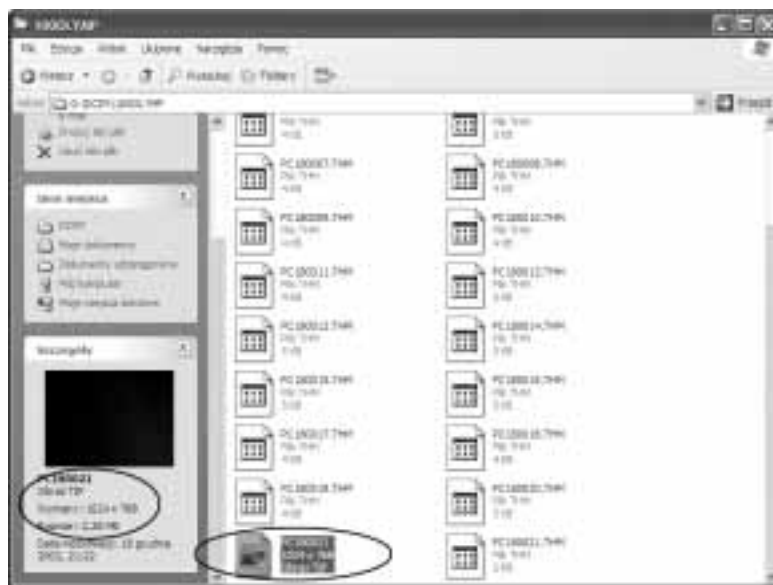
100OLYMP

Plik Edycja Widok Ulubione Narzędzia Pomoc

Wstecz Wyszukaj Foldery

Adres D:\DCIM\100OLYMP

Przejdź

Usuń ten plik

Inne miejsca

DCIM

Moje dokumenty

Dokumenty udostępnione

Mój komputer

Moje miejsca sieciowe

Szczegóły

PC180021
Obraz TIF
Wymiary: 1024 x 768
Rozmiar: 2,30 MB
Data modyfikacji: 18 grudnia 2003, 21:22

PC180007.THM

PC180008.THM

PC180009.THM

PC180010.THM

PC180011.THM

PC180012.THM

PC180013.THM

PC180014.THM

PC180015.THM

PC180016.THM

PC180017.THM

PC180018.THM

PC180018.THM

PC180020.THM

PC180021

PC180021.THM